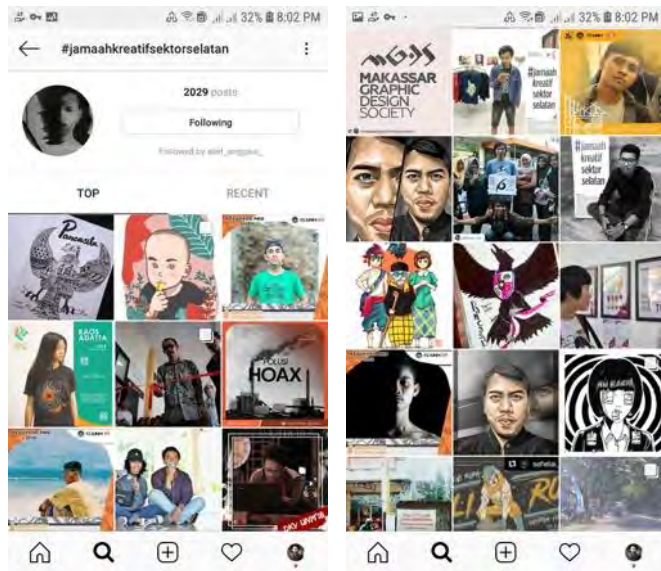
32% 8:02 PM

#jamaahkreatifsektorselatan

2029 posts

Following

Followed by abel_anggasu_

TOP

RECENT

Pancasila

KAOS ADAT

POLUSI HOAX

32% 8:02 PM

MGDS

MAKASSAR GRAPHIC DESIGN SOCIETY

#jamaah kreatif sektor selatan

#jamaah kreatif sektor selatan